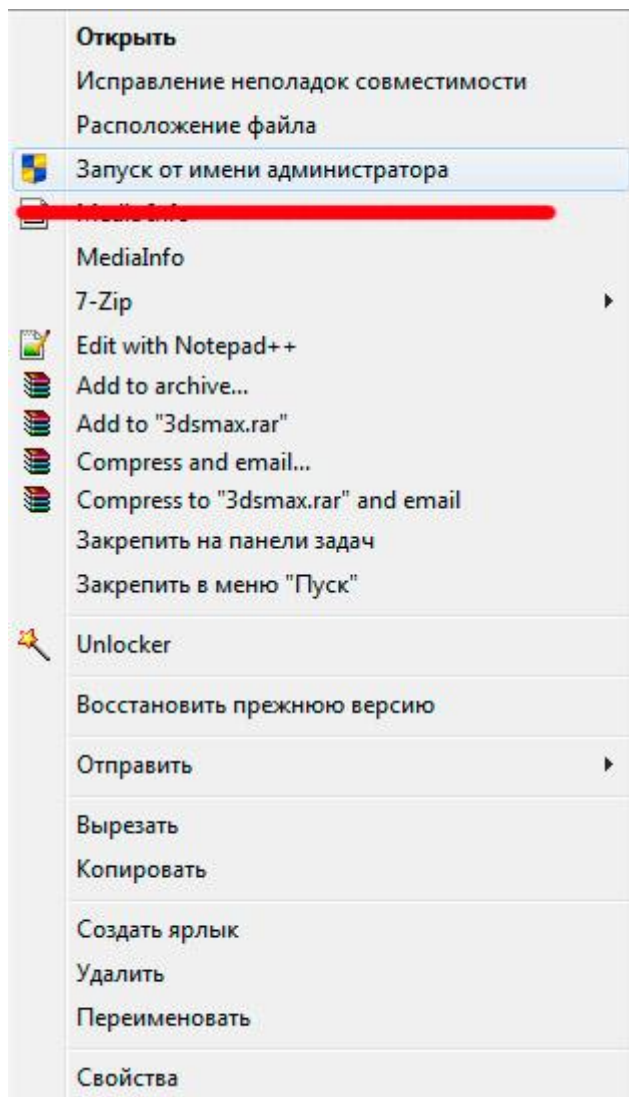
Открыть
Исправление неполадок совместимости
Расположение файла
Запуск от имени администратора
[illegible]
MediaInfo
7-Zip
Edit with Notepad++
Add to archive...
Add to "3dsmax.rar"
Compress and email...
Compress to "3dsmax.rar" and email
Закрепить на панели задач
Закрепить в меню "Пуск"
Unlocker
Восстановить прежнюю версию
Отправить
Вырезать
Копировать
Создать ярлык
Удалить
Переименовать
Свойства